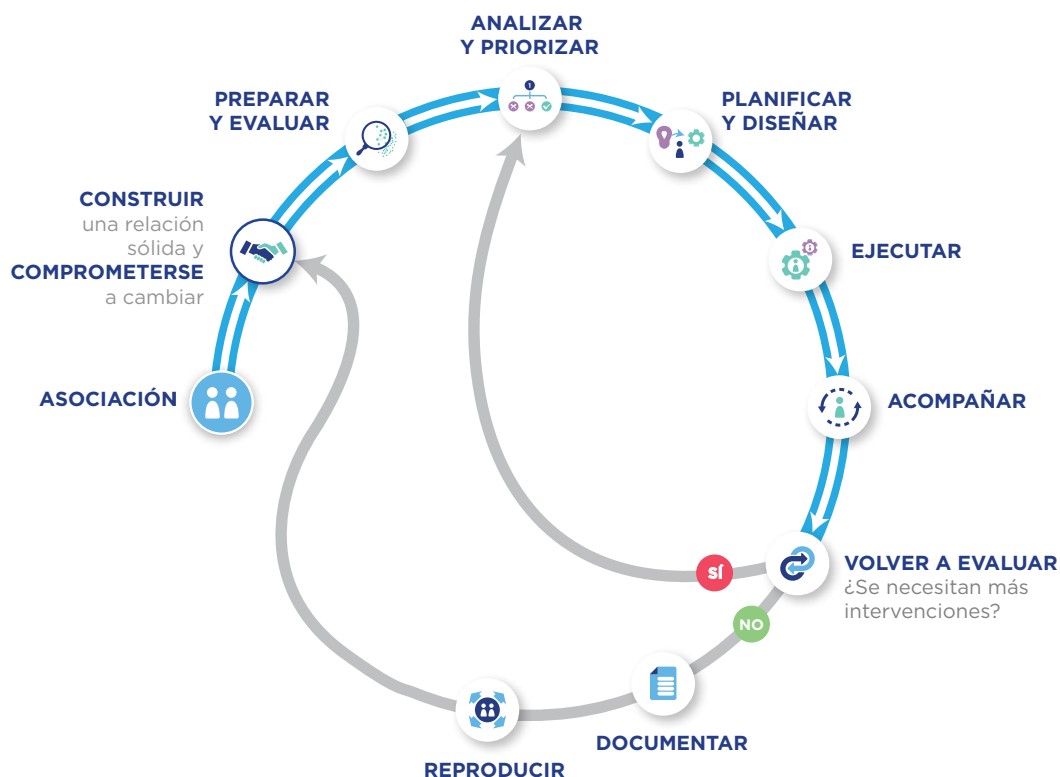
ANALIZAR Y PRIORIZAR

PREPARAR Y EVALUAR

PLANIFICAR Y DISEÑAR

CONSTRUIR una relación sólida y COMPROMETERSE a cambiar

EJECUTAR

ASOCIACIÓN

ACOMPAÑAR

SÍ

VOLVER A EVALUAR
¿Se necesitan más intervenciones?

NO

DOCUMENTAR

REPRODUCIR